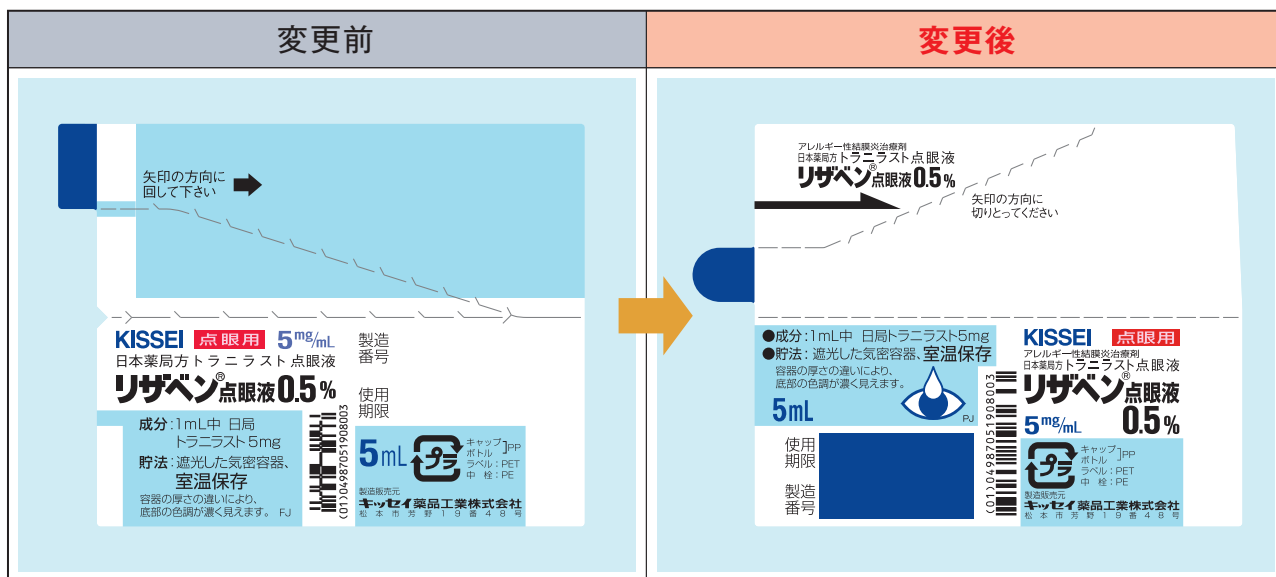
| 変更前 | 変更後 |
|---|---|

矢印の方向に回して下さい

KISSEI 点眼用 5mg/mL

製造番号

日本薬局方 トラニラスト点眼液

リザベン®点眼液0.5%

使用期限

成分：1mL中 日局 トラニラスト5mg

貯法：遮光した気密容器、室温保存

容器の厚さの違いにより、底部の色調が濃く見えます。 FJ

(01)04987051908003

5mL

プラ

キャップ ボトル ]PP
ラベル：PET
中 栓：PE

製造販売元
キッセイ薬品工業株式会社
松本市芳野19番48号

アレルギー性結膜炎治療剤
日本薬局方 トラニラスト点眼液
リザベン®点眼液0.5%

矢印の方向に切りとってください

●成分：1mL中 日局トラニラスト5mg
●貯法：遮光した気密容器、室温保存
容器の厚さの違いにより、底部の色調が濃く見えます。

5mL

PJ

使用期限

製造番号

(01)04987051908003

KISSEI 点眼用

アレルギー性結膜炎治療剤
日本薬局方 トラニラスト点眼液

リザベン®点眼液 0.5%

5mg/mL

プラ

キャップ ボトル ]PP
ラベル：PET
中 栓：PE

製造販売元
キッセイ薬品工業株式会社
松本市芳野19番48号